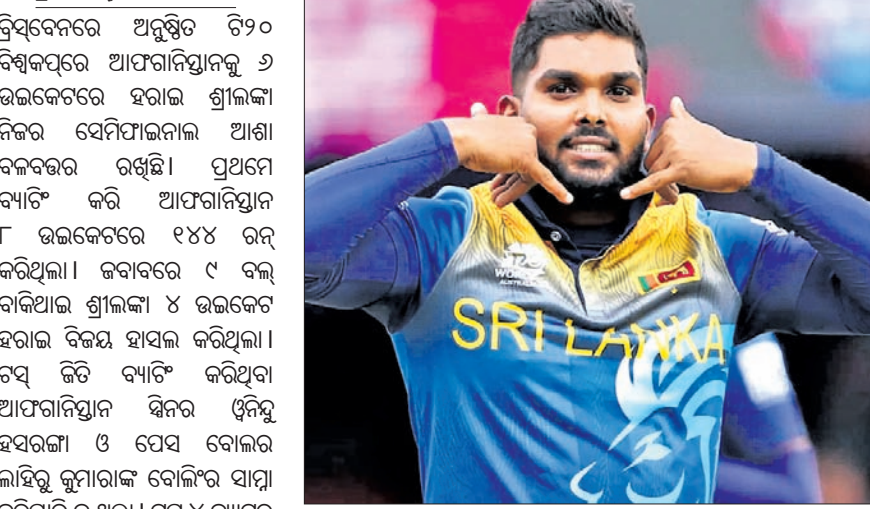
ବ୍ରିସ୍‌ବେନରେ ଅନୁଷ୍ଠିତ ଟି୨୦ ବିଶ୍ୱକପ୍‌ରେ ଆଫଗାନିସ୍ତାନକୁ ୬ ଉଇକେଟରେ ହରାଇ ଶ୍ରୀଲଙ୍କା ନିଜର ସେମିଫାଇନାଲ ଆଶା ବଳବତ୍ତର ରଖିଛି। ପ୍ରଥମେ ବ୍ୟାଟିଂ କରି ଆଫଗାନିସ୍ତାନ ୮ ଉଇକେଟରେ ୧୪୪ ରନ୍ କରିଥିଲା। ଜବାବରେ ୯ ବଲ୍ ବାକିଥାଇ ଶ୍ରୀଲଙ୍କା ୪ ଉଇକେଟ ହରାଇ ବିଜୟ ହାସଲ କରିଥିଲା। ଟସ୍ ଜିତି ବ୍ୟାଟିଂ କରିଥିବା ଆଫଗାନିସ୍ତାନ ସ୍ପିନର ୱାନିନ୍ଦୁ ହସରଙ୍ଗା ଓ ପେସ ବୋଲର ଲାହିରୁ କୁମାରାଙ୍କ ବୋଲିଂର ସାମ୍ନା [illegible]

T20 WORLD CUP AUSTRALIA
SRI LANKA